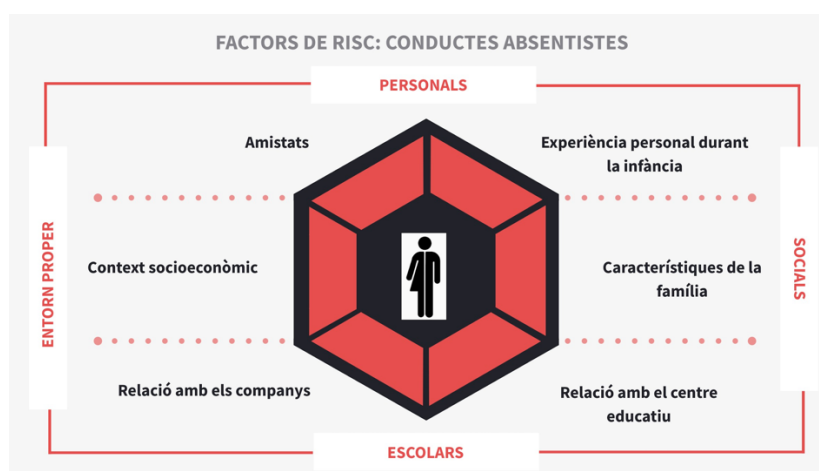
FACTORS DE RISC: CONDUCTES ABSENTISTES

PERSONALS

ENTORN PROPER

SOCIALS

Amistats

Experiència personal durant la infància

Context socioeconòmic

Característiques de la família

Relació amb els companys

Relació amb el centre educatiu

ESCOLARS